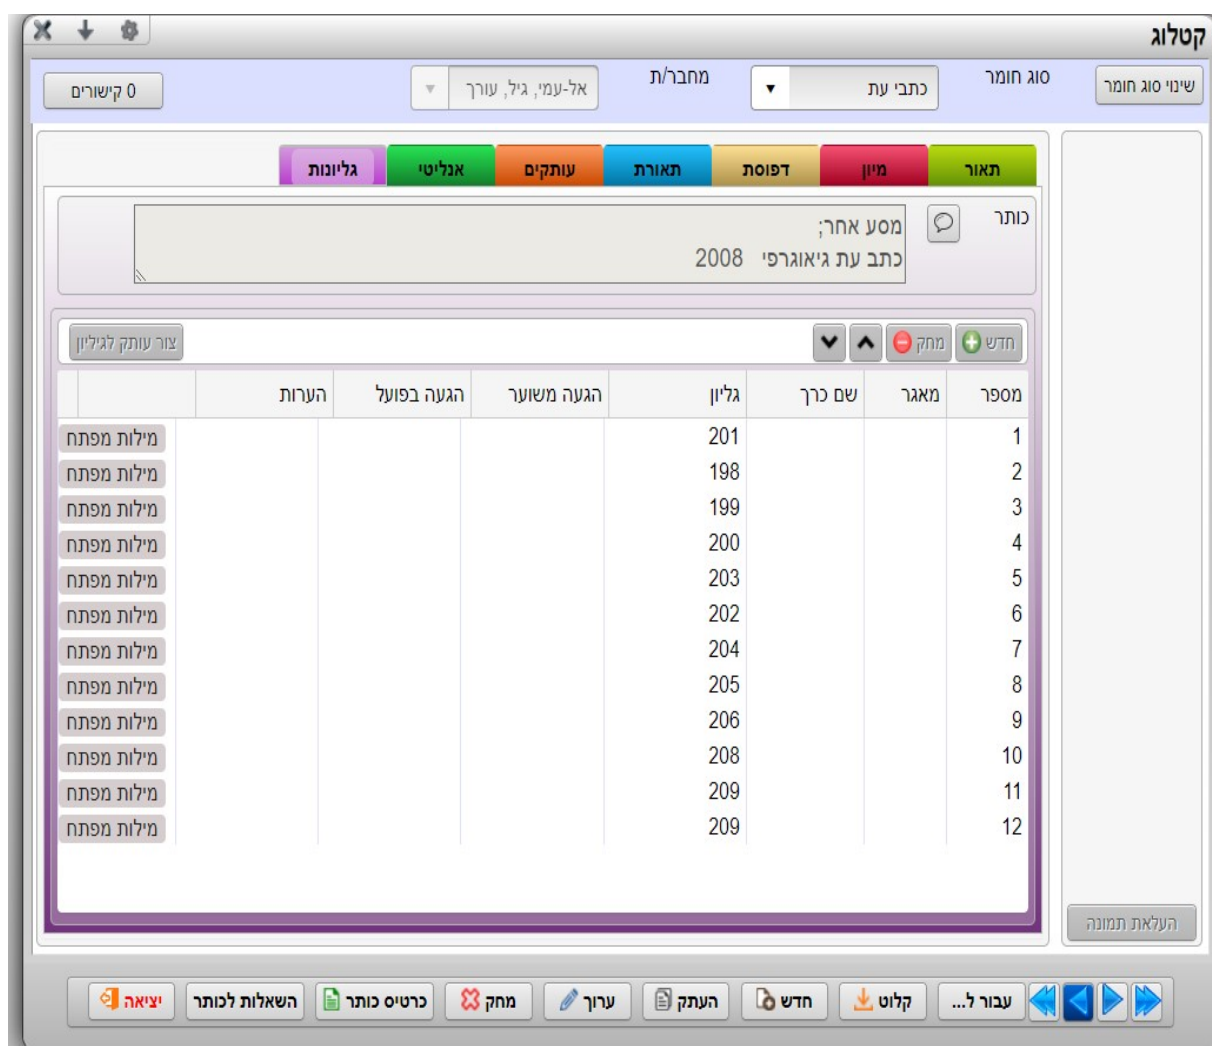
קטלוג

שינוי סוג חומר
סוג חומר
כתבי עת
מחבר/ת
אל-עמי, גיל, עורך
0 קישורים

תאור
מיון
דפוסת
תאורת
עותקים
אנליטי
גליונות

כותר
מסע אחר;
כתב עת גיאוגרפי 2008

חדש
מחק
צור עותק לגיליון

| מספר | מאגר | שם כרך | גליון | הגעה משוער | הגעה בפועל | הערות | |
|---|---|---|---|---|---|---|---|
| 1 | | | 201 | | | | מילות מפתח |
| 2 | | | 198 | | | | מילות מפתח |
| 3 | | | 199 | | | | מילות מפתח |
| 4 | | | 200 | | | | מילות מפתח |
| 5 | | | 203 | | | | מילות מפתח |
| 6 | | | 202 | | | | מילות מפתח |
| 7 | | | 204 | | | | מילות מפתח |
| 8 | | | 205 | | | | מילות מפתח |
| 9 | | | 206 | | | | מילות מפתח |
| 10 | | | 208 | | | | מילות מפתח |
| 11 | | | 209 | | | | מילות מפתח |
| 12 | | | 209 | | | | מילות מפתח |

העלאת תמונה

עבור ל...
קלוט
חדש
העתק
ערוך
מחק
כרטיס כותר
השאלות לכותר
יציאה